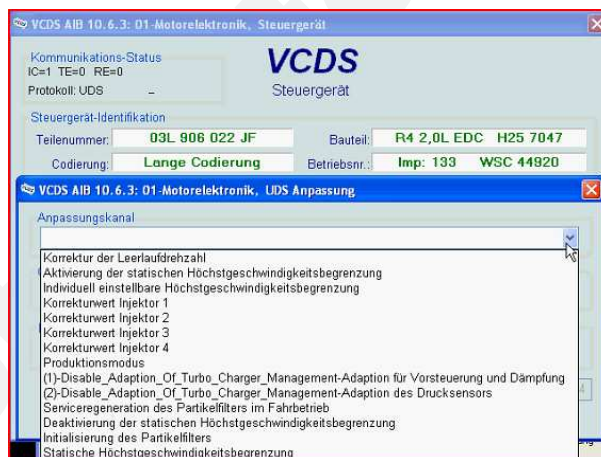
VCDS AIB 10.6.3: 01-Motorelektronik, Steuergerät

Kommunikations-Status
IC=1 TE=0 RE=0
Protokoll: UDS –

VCDS
Steuergerät

Steuergerät-Identifikation
Teilenummer: 03L 906 022 JF
Bauteil: R4 2,0L EDC H25 7047
Codierung: Lange Codierung
Betriebsnr.: Imp: 133 WSC 44920

VCDS AIB 10.6.3: 01-Motorelektronik, UDS Anpassung

Anpassungskanal

Korrektur der Leerlaufdrehzahl
Aktivierung der statischen Höchstgeschwindigkeitsbegrenzung
Individuell einstellbare Höchstgeschwindigkeitsbegrenzung
Korrekturwert Injektor 1
Korrekturwert Injektor 2
Korrekturwert Injektor 3
Korrekturwert Injektor 4
Produktionsmodus
(1)-Disable_Adaption_Of_Turbo_Charger_Management-Adaption für Vorsteuerung und Dämpfung
(2)-Disable_Adaption_Of_Turbo_Charger_Management-Adaption des Drucksensors
Serviceregeneration des Partikelfilters im Fahrbetrieb
Deaktivierung der statischen Höchstgeschwindigkeitsbegrenzung
Initialisierung des Partikelfilters
Statische Höchstgeschwindigkeitsbegrenzung